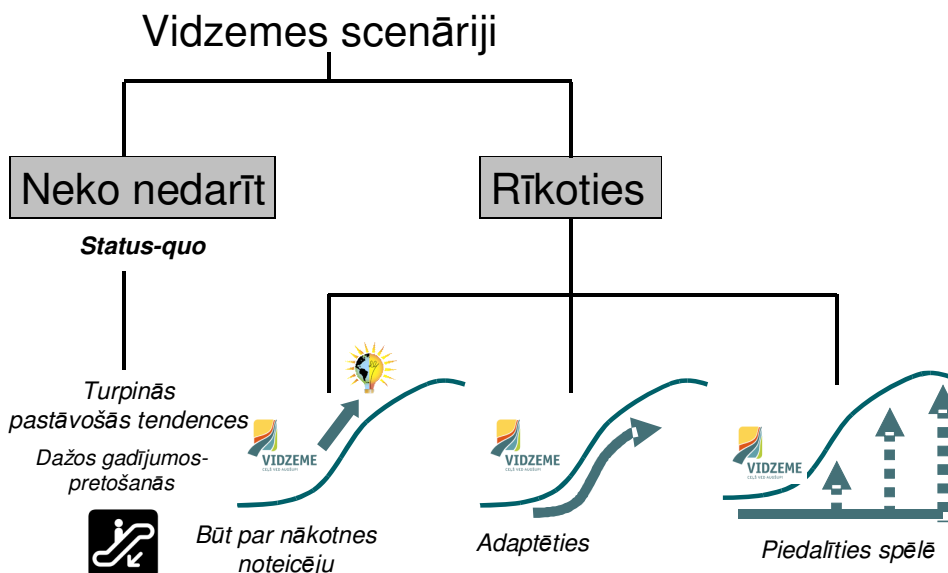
Vidzemes scenāriji

Neko nedarīt

Status-quo

Turpinās pastāvošās tendences

Dažos gadījumos- pretošanās

Rīkoties

VIDZEME
CEĻŠ VED AUGŠUP!

Būt par nākotnes noteicēju

VIDZEME
CEĻŠ VED AUGŠUP!

Adaptēties

VIDZEME
CEĻŠ VED AUGŠUP!

Piedalīties spēlē